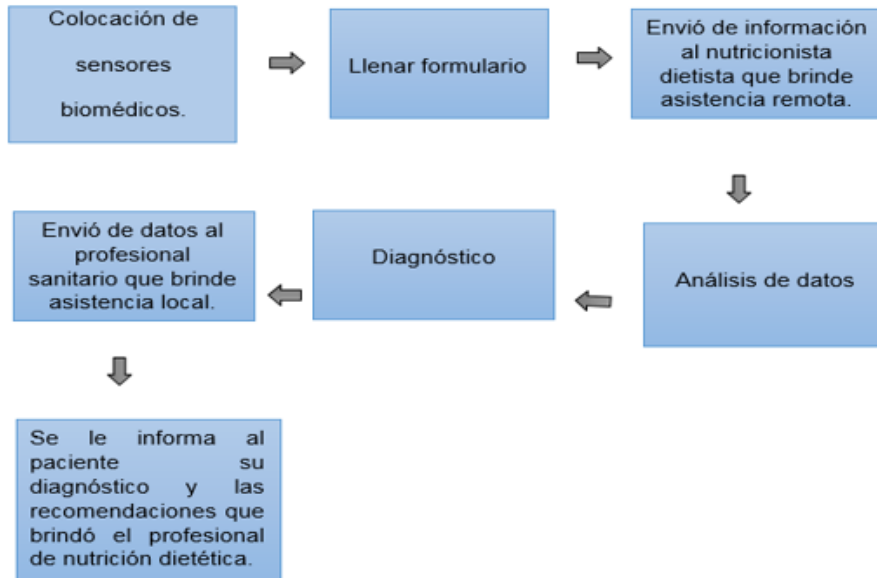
Colocación de sensores biomédicos.

Llenar formulario

Envió de información al nutricionista dietista que brinde asistencia remota.

Análisis de datos

Diagnóstico

Envió de datos al profesional sanitario que brinde asistencia local.

Se le informa al paciente su diagnóstico y las recomendaciones que brindó el profesional de nutrición dietética.